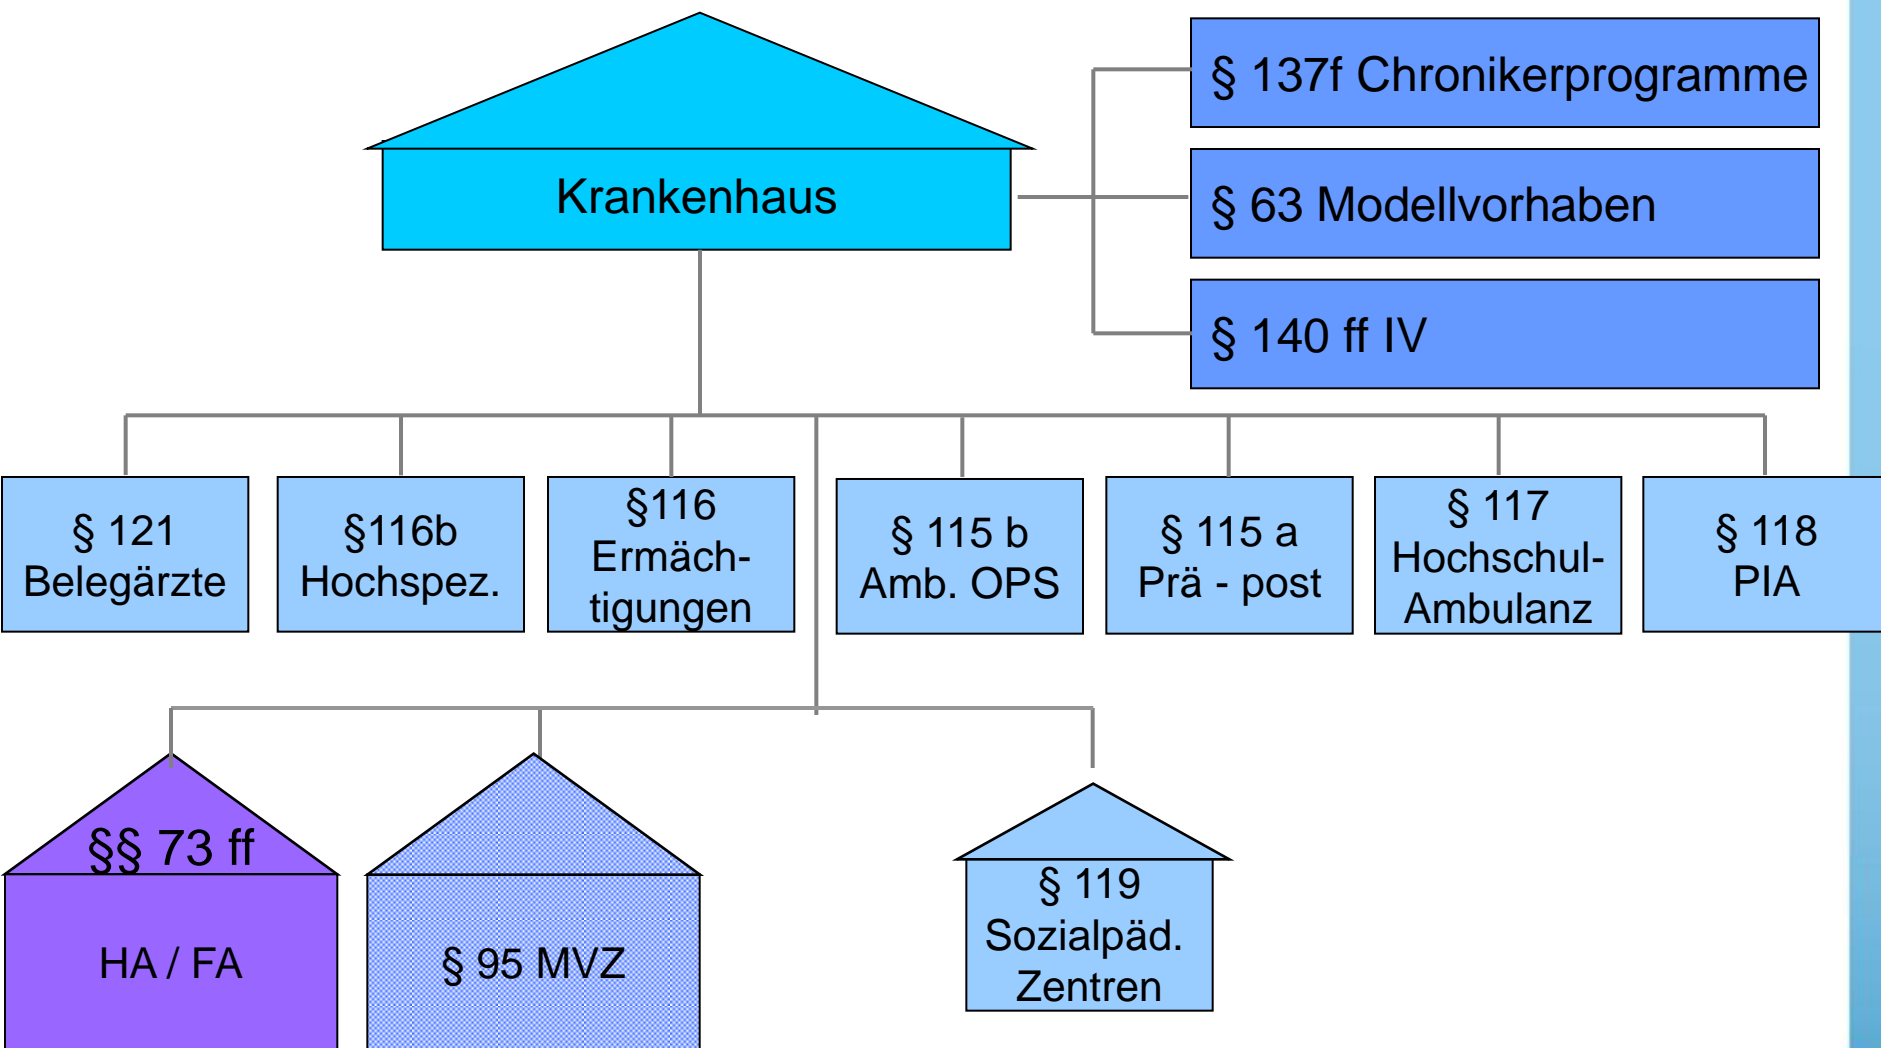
Krankenhaus

§ 137f Chronikerprogramme

§ 63 Modellvorhaben

§ 140 ff IV

§ 121 Belegärzte

§116b Hochspez.

§116 Ermächtigungen

§ 115 b Amb. OPS

§ 115 a Prä - post

§ 117 Hochschul-Ambulanz

§ 118 PIA

§§ 73 ff

HA / FA

§ 95 MVZ

§ 119 Sozialpäd. Zentren